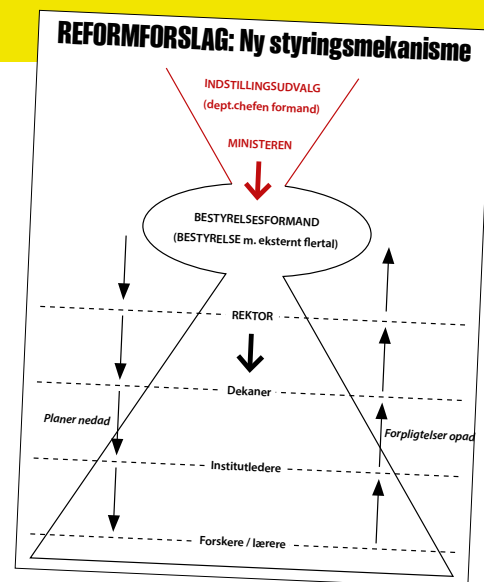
REFORMFORSLAG: Ny styringsmekanisme

INDSTILLINGSUDVALG
(dept.chefen formand)

MINISTEREN

BESTYRELSESFORMAND
(BESTYRELSE m. eksternt flertal)

REKTOR

Dekaner

Planer nedad

Forpligtelser opad

Institutledere

Forskere / lærere